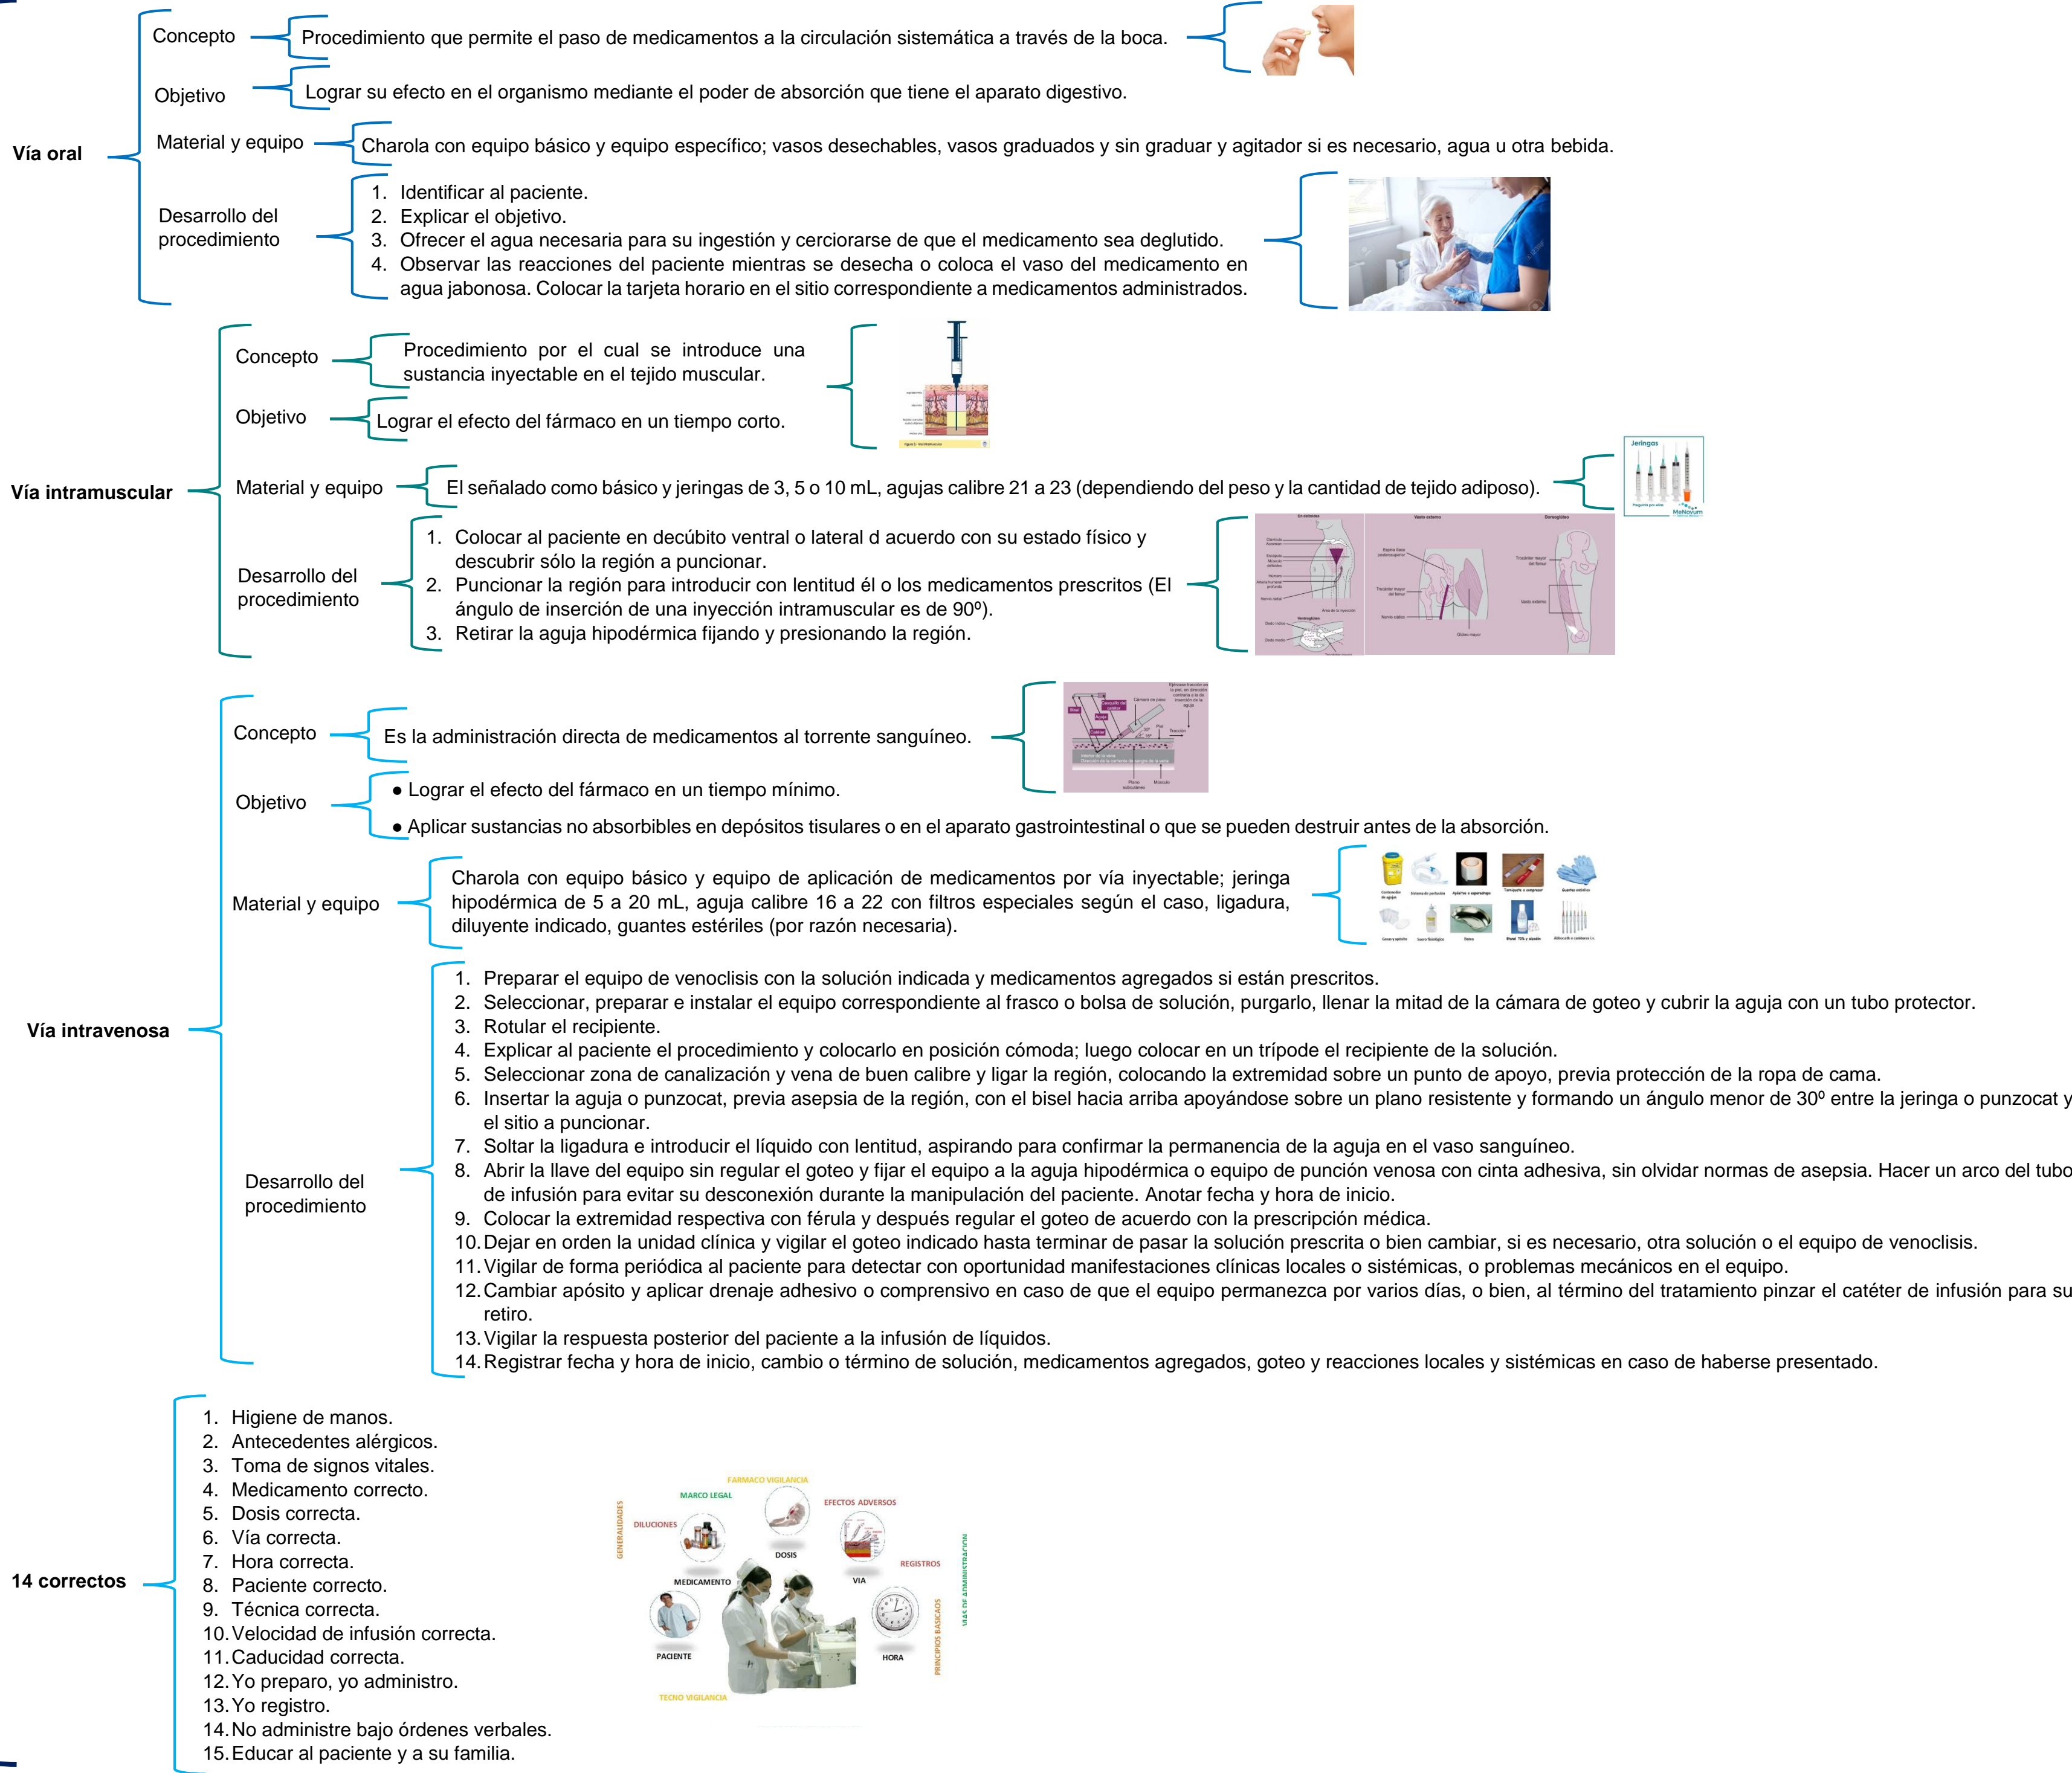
Vía oral

Concepto
Procedimiento que permite el paso de medicamentos a la circulación sistemática a través de la boca.

Objetivo
Lograr su efecto en el organismo mediante el poder de absorción que tiene el aparato digestivo.

Material y equipo
Charola con equipo básico y equipo específico; vasos desechables, vasos graduados y sin graduar y agitador si es necesario, agua u otra bebida.

Desarrollo del procedimiento
1. Identificar al paciente.
2. Explicar el objetivo.
3. Ofrecer el agua necesaria para su ingestión y cerciorarse de que el medicamento sea deglutido.
4. Observar las reacciones del paciente mientras se desecha o coloca el vaso del medicamento en agua jabonosa. Colocar la tarjeta horario en el sitio correspondiente a medicamentos administrados.

Vía intramuscular

Concepto
Procedimiento por el cual se introduce una sustancia inyectable en el tejido muscular.

Objetivo
Lograr el efecto del fármaco en un tiempo corto.

Material y equipo
El señalado como básico y jeringas de 3, 5 o 10 mL, agujas calibre 21 a 23 (dependiendo del peso y la cantidad de tejido adiposo).

Jeringas
MeNovum

Desarrollo del procedimiento
1. Colocar al paciente en decúbito ventral o lateral d acuerdo con su estado físico y descubrir sólo la región a puncionar.
2. Puncionar la región para introducir con lentitud él o los medicamentos prescritos (El ángulo de inserción de una inyección intramuscular es de 90º).
3. Retirar la aguja hipodérmica fijando y presionando la región.

Vasto externo
Dorsoglúteo

Vía intravenosa

Concepto
Es la administración directa de medicamentos al torrente sanguíneo.

Objetivo
● Lograr el efecto del fármaco en un tiempo mínimo.
● Aplicar sustancias no absorbibles en depósitos tisulares o en el aparato gastrointestinal o que se pueden destruir antes de la absorción.

Material y equipo
Charola con equipo básico y equipo de aplicación de medicamentos por vía inyectable; jeringa hipodérmica de 5 a 20 mL, aguja calibre 16 a 22 con filtros especiales según el caso, ligadura, diluyente indicado, guantes estériles (por razón necesaria).

Desarrollo del procedimiento
1. Preparar el equipo de venoclisis con la solución indicada y medicamentos agregados si están prescritos.
2. Seleccionar, preparar e instalar el equipo correspondiente al frasco o bolsa de solución, purgarlo, llenar la mitad de la cámara de goteo y cubrir la aguja con un tubo protector.
3. Rotular el recipiente.
4. Explicar al paciente el procedimiento y colocarlo en posición cómoda; luego colocar en un trípode el recipiente de la solución.
5. Seleccionar zona de canalización y vena de buen calibre y ligar la región, colocando la extremidad sobre un punto de apoyo, previa protección de la ropa de cama.
6. Insertar la aguja o punzocat, previa asepsia de la región, con el bisel hacia arriba apoyándose sobre un plano resistente y formando un ángulo menor de 30º entre la jeringa o punzocat y el sitio a puncionar.
7. Soltar la ligadura e introducir el líquido con lentitud, aspirando para confirmar la permanencia de la aguja en el vaso sanguíneo.
8. Abrir la llave del equipo sin regular el goteo y fijar el equipo a la aguja hipodérmica o equipo de punción venosa con cinta adhesiva, sin olvidar normas de asepsia. Hacer un arco del tubo de infusión para evitar su desconexión durante la manipulación del paciente. Anotar fecha y hora de inicio.
9. Colocar la extremidad respectiva con férula y después regular el goteo de acuerdo con la prescripción médica.
10. Dejar en orden la unidad clínica y vigilar el goteo indicado hasta terminar de pasar la solución prescrita o bien cambiar, si es necesario, otra solución o el equipo de venoclisis.
11. Vigilar de forma periódica al paciente para detectar con oportunidad manifestaciones clínicas locales o sistémicas, o problemas mecánicos en el equipo.
12. Cambiar apósito y aplicar drenaje adhesivo o comprensivo en caso de que el equipo permanezca por varios días, o bien, al término del tratamiento pinzar el catéter de infusión para su retiro.
13. Vigilar la respuesta posterior del paciente a la infusión de líquidos.
14. Registrar fecha y hora de inicio, cambio o término de solución, medicamentos agregados, goteo y reacciones locales y sistémicas en caso de haberse presentado.

14 correctos
1. Higiene de manos.
2. Antecedentes alérgicos.
3. Toma de signos vitales.
4. Medicamento correcto.
5. Dosis correcta.
6. Vía correcta.
7. Hora correcta.
8. Paciente correcto.
9. Técnica correcta.
10. Velocidad de infusión correcta.
11. Caducidad correcta.
12. Yo preparo, yo administro.
13. Yo registro.
14. No administre bajo órdenes verbales.
15. Educar al paciente y a su familia.

FARMACO VIGILANCIA
MARCO LEGAL
EFECTOS ADVERSOS
GENERALIDADES
DILUCIONES
DOSIS
REGISTROS
MEDICAMENTO
VIA
VIAS DE ADMINISTRACION
PRINCIPIOS BASICOS
PACIENTE
HORA
TECNO VIGILANCIA